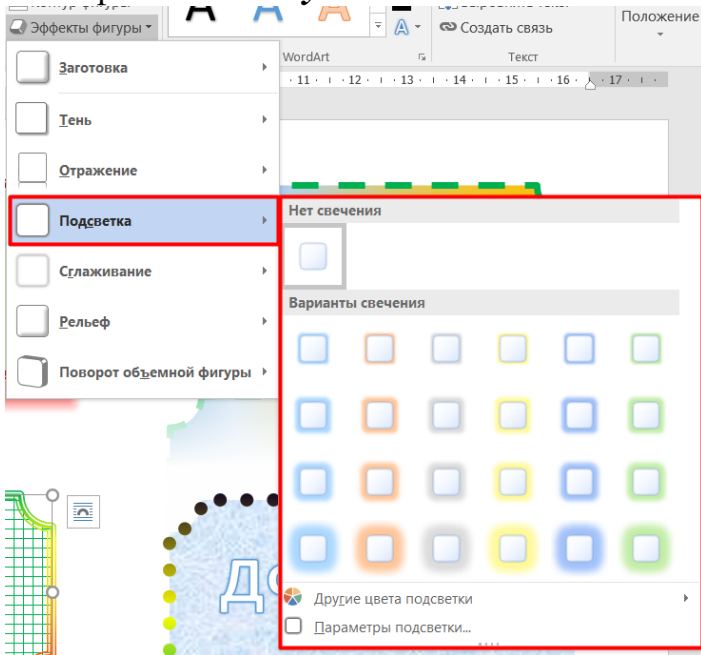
Эффекты фигуры
WordArt
Создать связь
Текст
Положение
· 11 · 12 · 13 · 14 · 15 · 16 · 17 ·
Заготовка
Тень
Отражение
Подсветка
Сглаживание
Рельеф
Поворот объемной фигуры
Нет свечения
Варианты свечения
Другие цвета подсветки
Параметры подсветки...
До